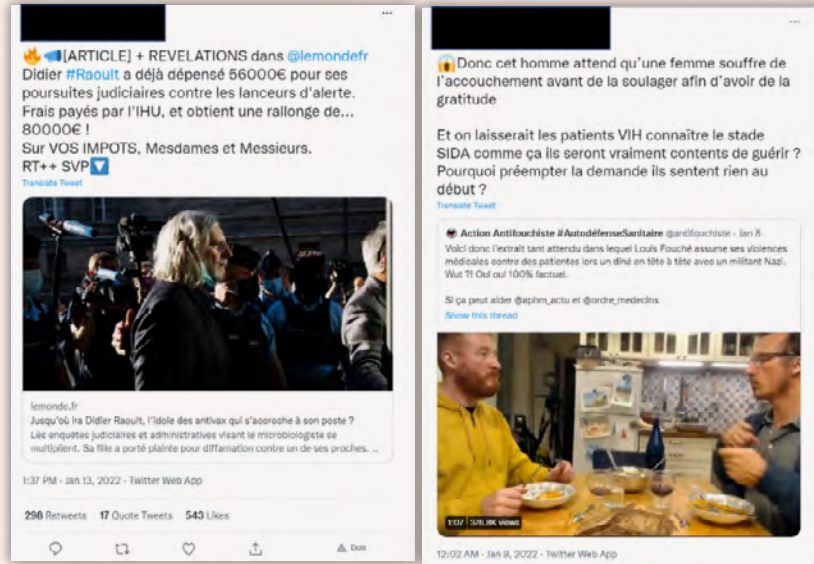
···

[ARTICLE] + REVELATIONS dans @lemondefr
Didier #Raoult a déjà dépensé 56000€ pour ses poursuites judiciaires contre les lanceurs d'alerte.
Frais payés par l'IHU, et obtient une rallonge de... 80000€ !
Sur VOS IMPOTS, Mesdames et Messieurs.
RT++ SVP
Translate Tweet

lemonde.fr
Jusqu'où ira Didier Raoult, l'idole des antivax qui s'accroche à son poste ?
Les enquêtes judiciaires et administratives visant le microbiologiste se multiplient. Sa fille a porté plainte pour diffamation contre un de ses proches. ...

1:37 PM · Jan 13, 2022 · Twitter Web App

296 Retweets 17 Quote Tweets 543 Likes

Done

Donc cet homme attend qu'une femme souffre de l'accouchement avant de la soulager afin d'avoir de la gratitude

Et on laisserait les patients VIH connaître le stade SIDA comme ça ils seront vraiment contents de guérir ? Pourquoi préempter la demande ils sentent rien au début ?
Translate Tweet

Action Antifouchiste #AutodéfenseSanitaire @antifouchiste · Jan 8
Voici donc l'extrait tant attendu dans lequel Louis Fouché assume ses violences médicales contre des patientes lors un diné en tête à tête avec un militant Nazi. Wut ?! Oui oui 100% factuel.

Si ça peut aider @aphm_actu et @ordre_medecins
Show this thread

1:07 3/8.8K views

12:02 AM · Jan 9, 2022 · Twitter Web App